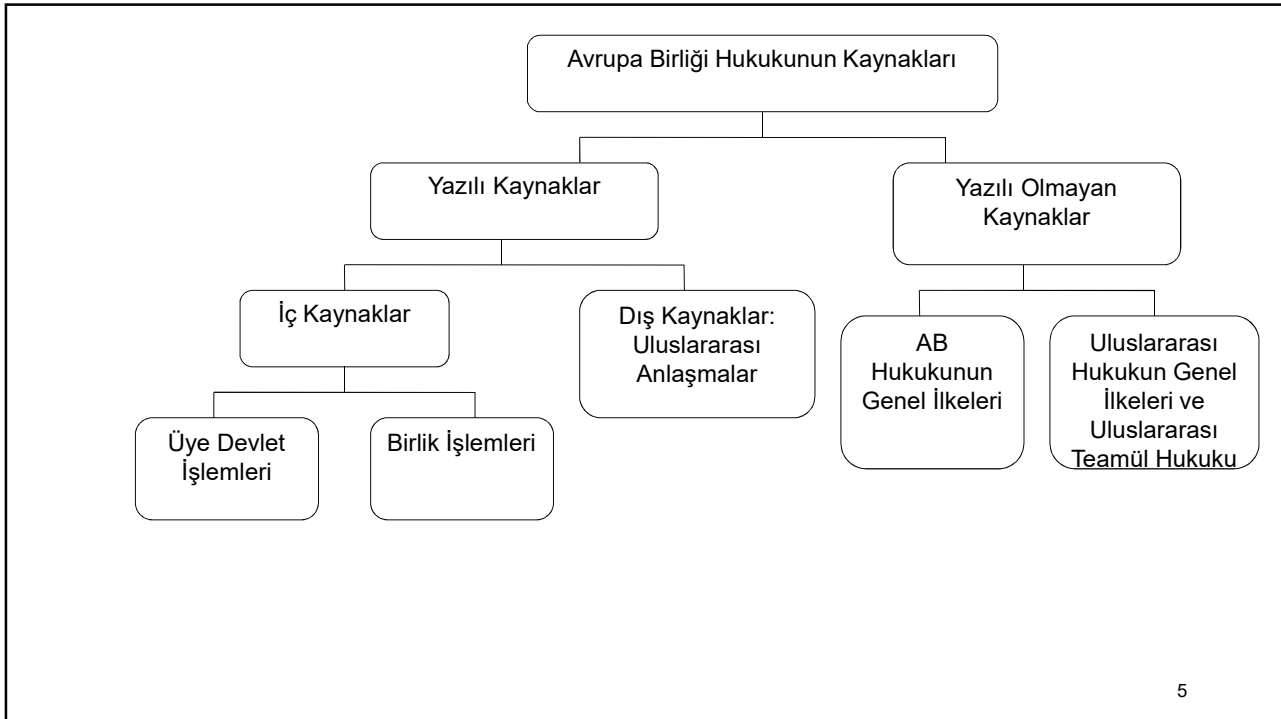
Avrupa Birliği Hukukunun Kaynakları

Yazılı Kaynaklar

Yazılı Olmayan Kaynaklar

İç Kaynaklar

Dış Kaynaklar: Uluslararası Anlaşmalar

AB Hukukunun Genel İlkeleri

Uluslararası Hukukun Genel İlkeleri ve Uluslararası Teamül Hukuku

Üye Devlet İşlemleri

Birlik İşlemleri

5